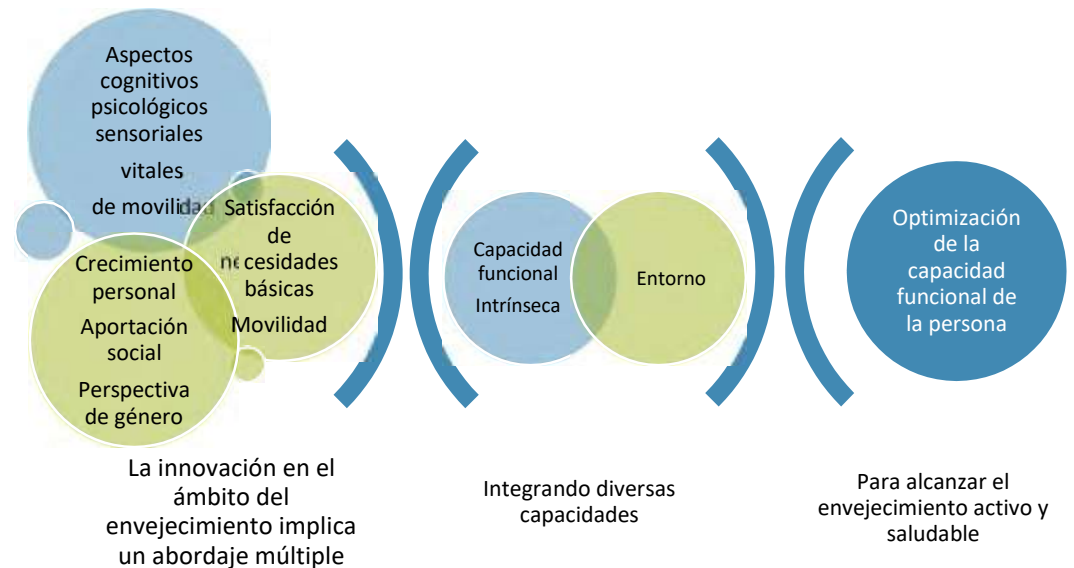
Aspectos cognitivos psicológicos sensoriales

vitales

de movilidad

Satisfacción de necesidades básicas

Movilidad

Crecimiento personal

Aportación social

Perspectiva de género

La innovación en el ámbito del envejecimiento implica un abordaje múltiple

Capacidad funcional

Intrínseca

Entorno

Integrando diversas capacidades

Optimización de la capacidad funcional de la persona

Para alcanzar el envejecimiento activo y saludable